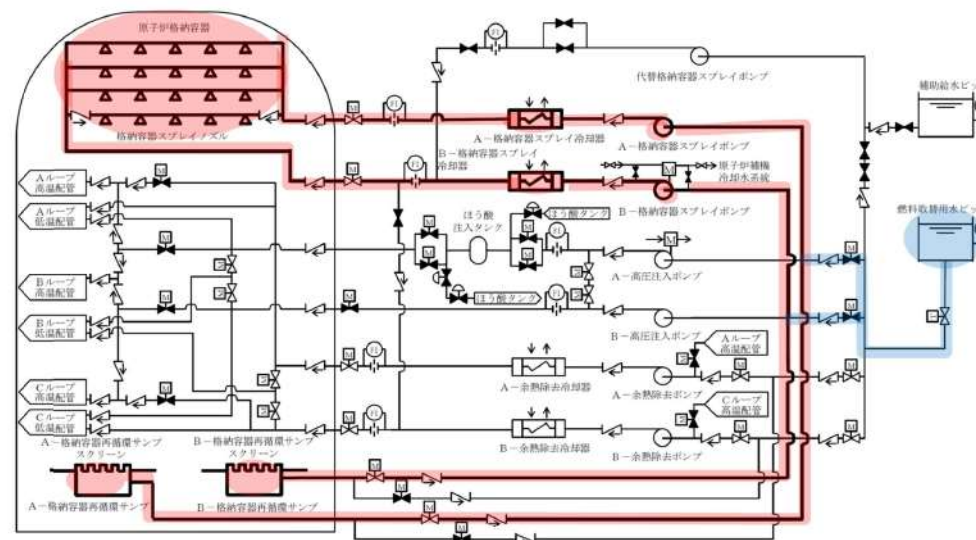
原子炉格納容器

格納容器スプレイノズル

代替格納容器スプレイポンプ

補助給水ピッ

A－格納容器スプレイ冷却器

A－格納容器スプレイポンプ

B－格納容器スプレイ冷却器

原子炉補機冷却水系統

B－格納容器スプレイポンプ

燃料取替用水ピッ

Aループ高温配管

Aループ低温配管

Bループ高温配管

Bループ低温配管

Cループ高温配管

Cループ低温配管

ほう酸注入タンク

ほう酸タンク

ほう酸タンク

A－高圧注入ポンプ

B－高圧注入ポンプ

Aループ高温配管

A－余熱除去冷却器

A－余熱除去ポンプ

Cループ高温配管

B－余熱除去冷却器

B－余熱除去ポンプ

A－格納容器再循環サンプスクリーン

B－格納容器再循環サンプスクリーン

A－格納容器再循環サンプ

B－格納容器再循環サンプ

M

FI